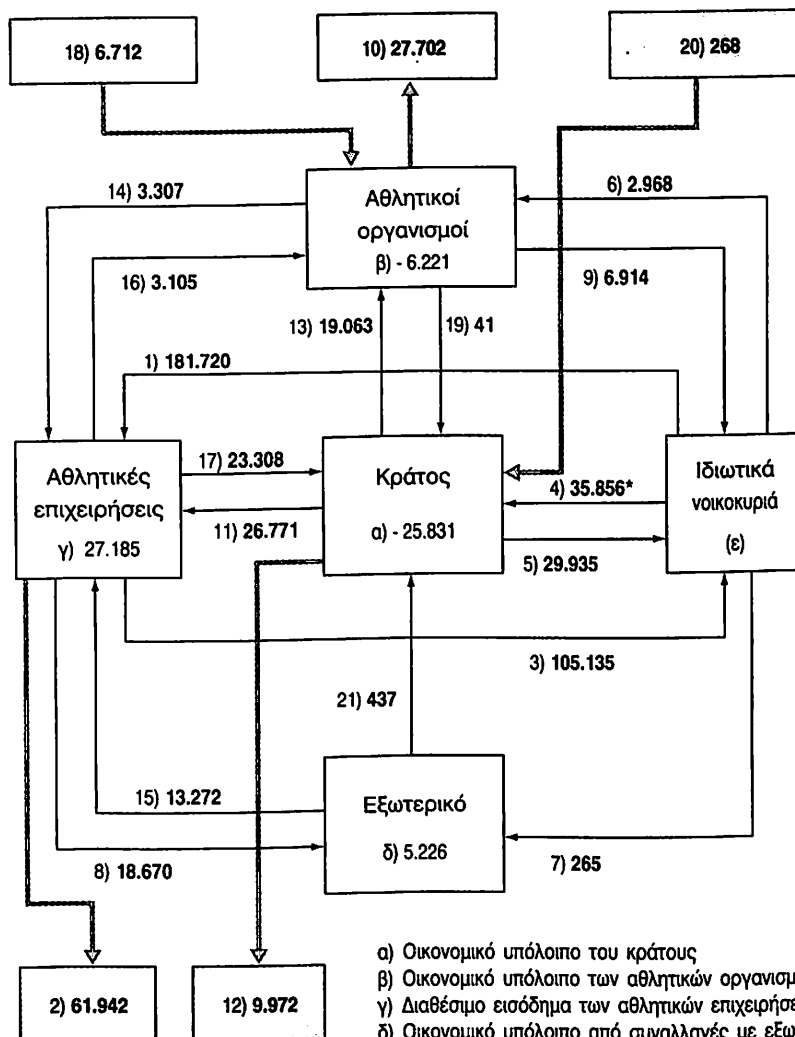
18) 6.712

10) 27.702

20) 268

14) 3.307

Αθλητικοί οργανισμοί
β) - 6.221

6) 2.968

16) 3.105

9) 6.914

13) 19.063

19) 41

1) 181.720

Αθλητικές επιχειρήσεις
γ) 27.185

17) 23.308

Κράτος
α) - 25.831

4) 35.856*

Ιδιωτικά νοικοκυριά
(ε)

11) 26.771

5) 29.935

3) 105.135

21) 437

15) 13.272

Εξωτερικό
δ) 5.226

7) 265

8) 18.670

2) 61.942

12) 9.972

α) Οικονομικό υπόλοιπο του κράτους
β) Οικονομικό υπόλοιπο των αθλητικών οργανισμ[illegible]
γ) Διαθέσιμο εισόδημα των αθλητικών επιχειρήσε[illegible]
δ) Οικονομικό υπόλοιπο από συναλλαγές με εξω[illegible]